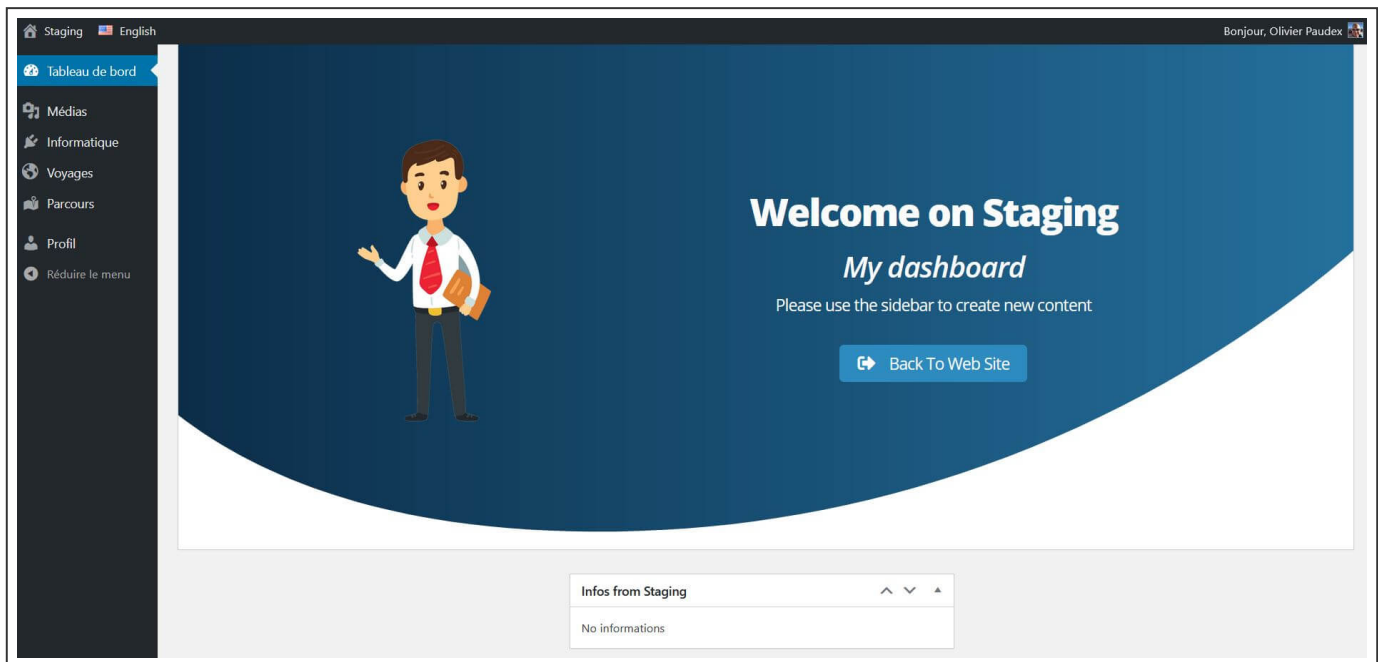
Staging English

Bonjour, Olivier Paudex

Tableau de bord

Médias

Informatique

Voyages

Parcours

Profil

Réduire le menu

Welcome on Staging

My dashboard

Please use the sidebar to create new content

Back To Web Site

Infos from Staging

No informations